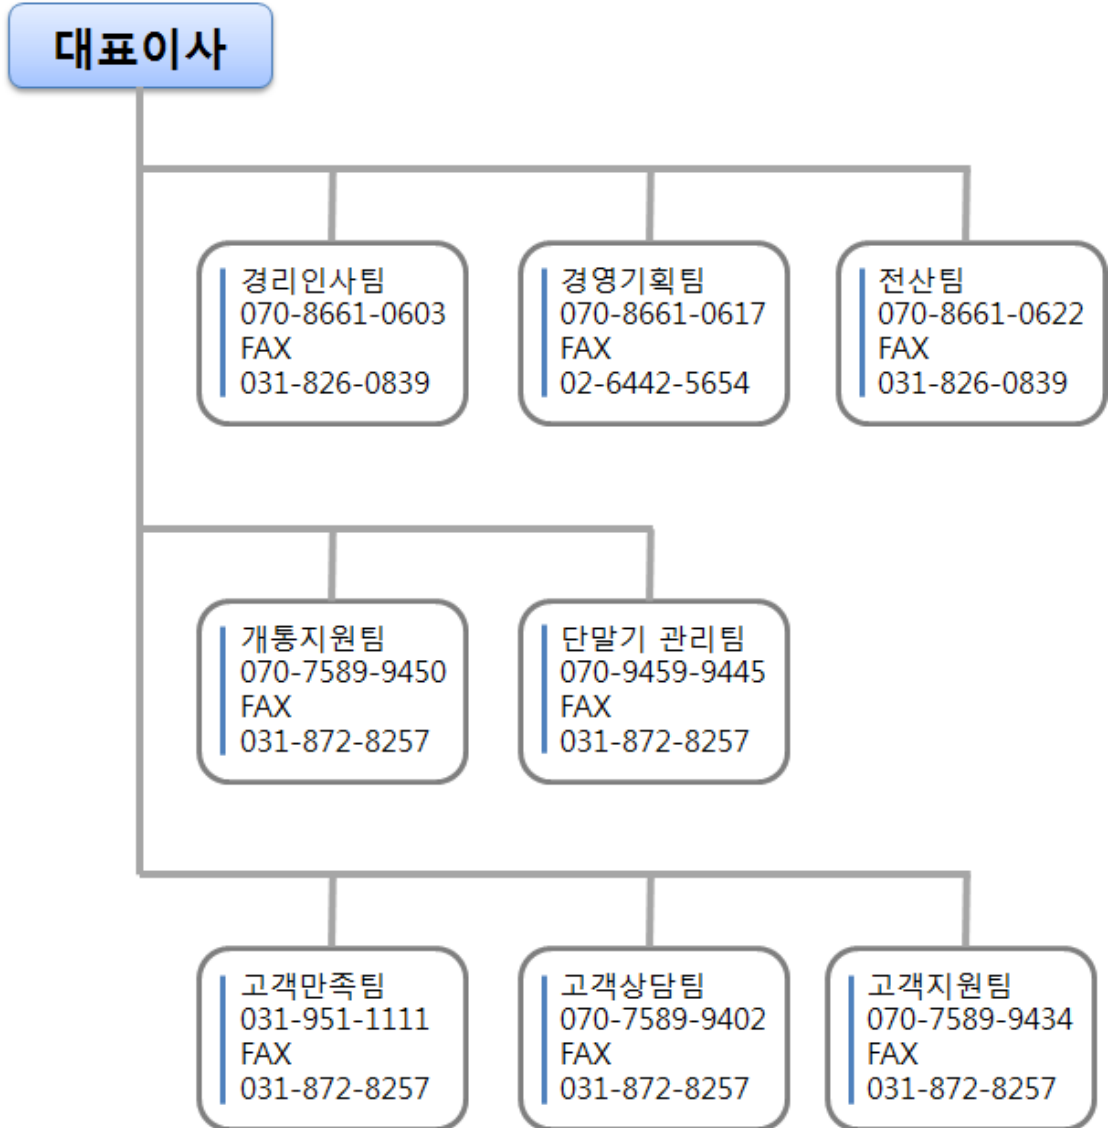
대표이사

경리인사팀
070-8661-0603
FAX
031-826-0839

경영기획팀
070-8661-0617
FAX
02-6442-5654

전산팀
070-8661-0622
FAX
031-826-0839

개통지원팀
070-7589-9450
FAX
031-872-8257

단말기 관리팀
070-9459-9445
FAX
031-872-8257

고객만족팀
031-951-1111
FAX
031-872-8257

고객상담팀
070-7589-9402
FAX
031-872-8257

고객지원팀
070-7589-9434
FAX
031-872-8257